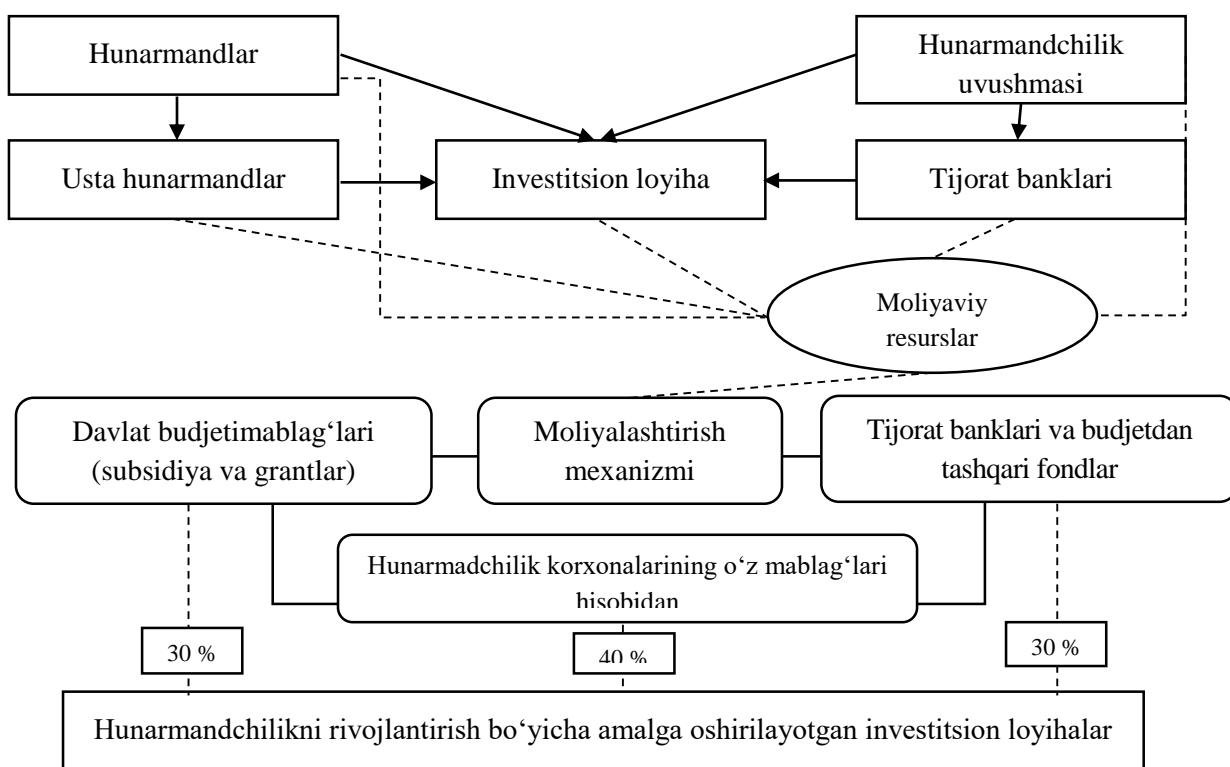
Hunarmandlar

Hunarmandchilik uvushmasi

Usta hunarmandlar

Investitsion loyiha

Tijorat banklari

Moliyaviy resurslar

Davlat budjetimablag‘lari (subsidiya va grantlar)

Moliyalashtirish mexanizmi

Tijorat banklari va budjetdan tashqari fondlar

Hunarmadchilik korxonalarining o‘z mablag‘lari hisobidan

30 %

40 %

30 %

Hunarmandchilikni rivojlantirish bo‘yicha amalga oshirilayotgan investitsion loyihalar